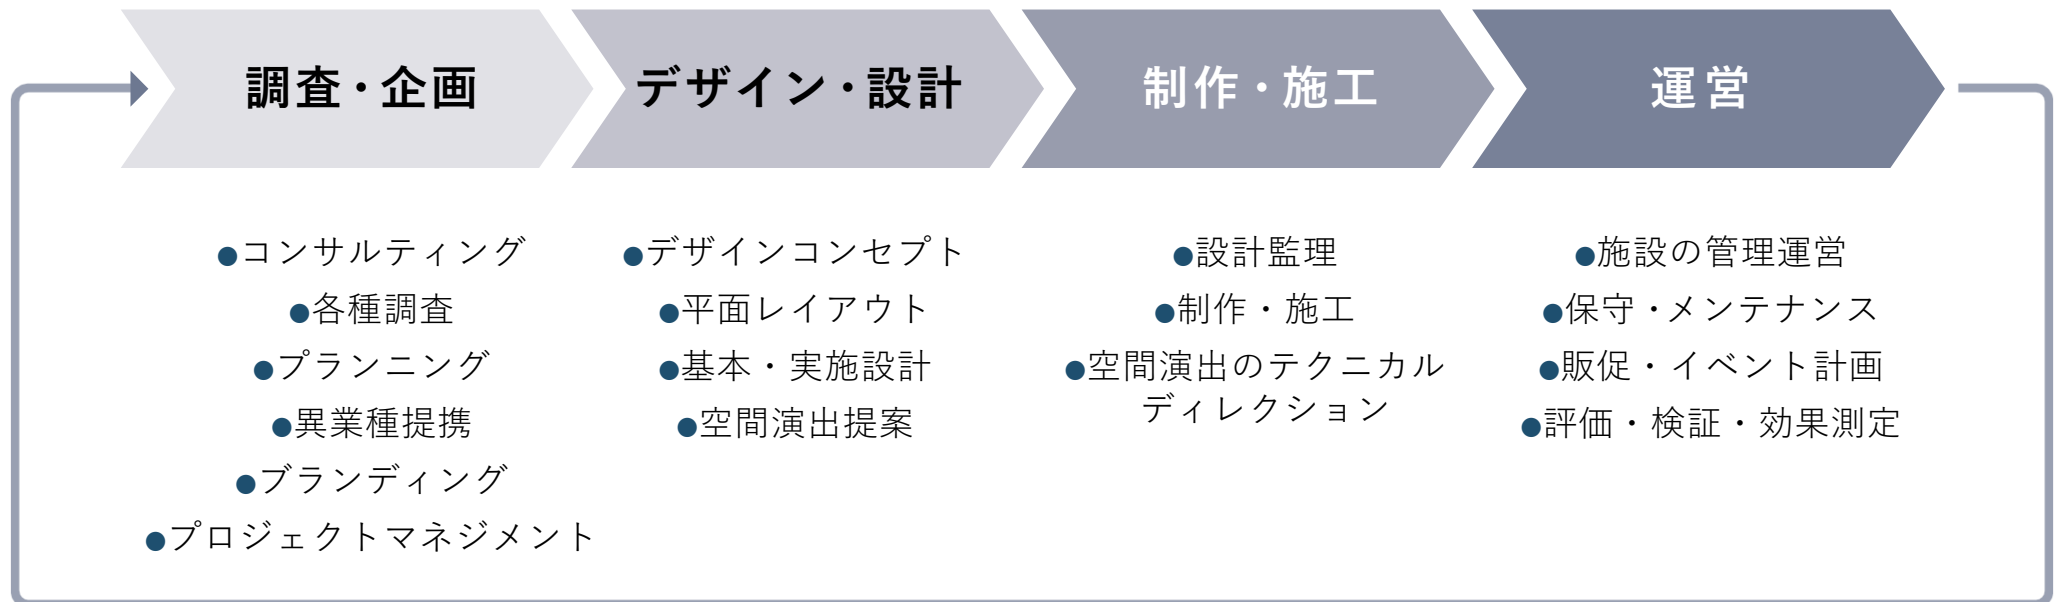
調査・企画

デザイン・設計

制作・施工

運営

●コンサルティング
●各種調査
●プランニング
●異業種提携
●ブランディング
●プロジェクトマネジメント

●デザインコンセプト
●平面レイアウト
●基本・実施設計
●空間演出提案

●設計監理
●制作・施工
●空間演出のテクニカルディレクション

●施設の管理運営
●保守・メンテナンス
●販促・イベント計画
●評価・検証・効果測定